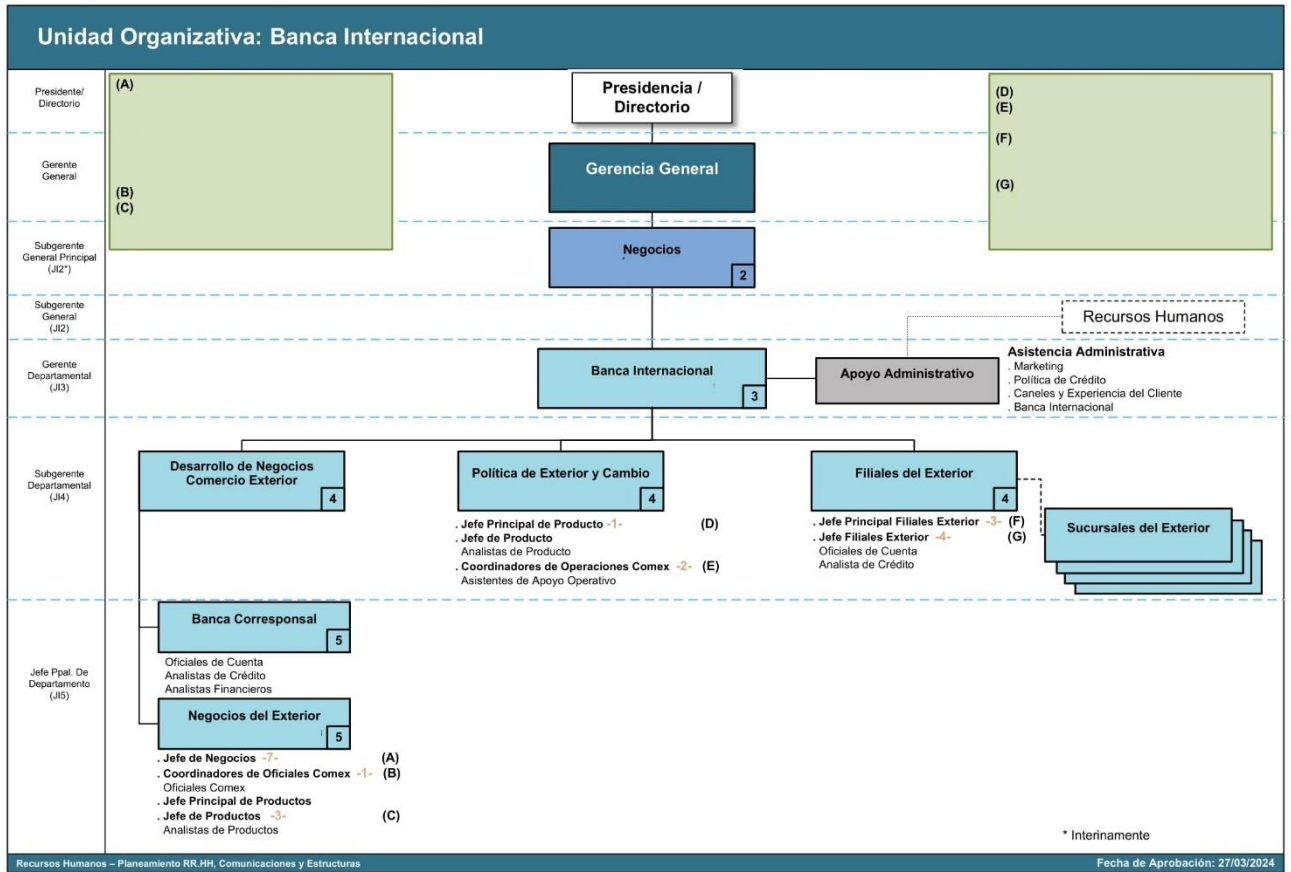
Unidad Organizativa: Banca Internacional

Presidente/ Directorio

Gerente General

Subgerente General Principal (JI2*)

Subgerente General (JI2)

Gerente Departamental (JI3)

Subgerente Departamental (JI4)

Jefe Ppal. De Departamento (JI5)

(A)

(B)
(C)

(D)
(E)
(F)
(G)

Presidencia / Directorio

Gerencia General

Negocios 2

Recursos Humanos

Banca Internacional 3

Apoyo Administrativo

Asistencia Administrativa
. Marketing
. Política de Crédito
. Caneles y Experiencia del Cliente
. Banca Internacional

Desarrollo de Negocios Comercio Exterior 4

Política de Exterior y Cambio 4

. Jefe Principal de Producto -1- (D)
. Jefe de Producto
Analistas de Producto
. Coordinadores de Operaciones Comex -2- (E)
Asistentes de Apoyo Operativo

Filiales del Exterior 4

. Jefe Principal Filiales Exterior -3- (F)
. Jefe Filiales Exterior -4- (G)
Oficiales de Cuenta
Analista de Crédito

Sucursales del Exterior

Banca Corresponsal 5

Oficiales de Cuenta
Analistas de Crédito
Analistas Financieros

Negocios del Exterior 5

. Jefe de Negocios -7- (A)
. Coordinadores de Oficiales Comex -1- (B)
Oficiales Comex
. Jefe Principal de Productos
. Jefe de Productos -3- (C)
Analistas de Productos

* Interinamente

Recursos Humanos – Planeamiento RR.HH, Comunicaciones y Estructuras

Fecha de Aprobación: 27/03/2024